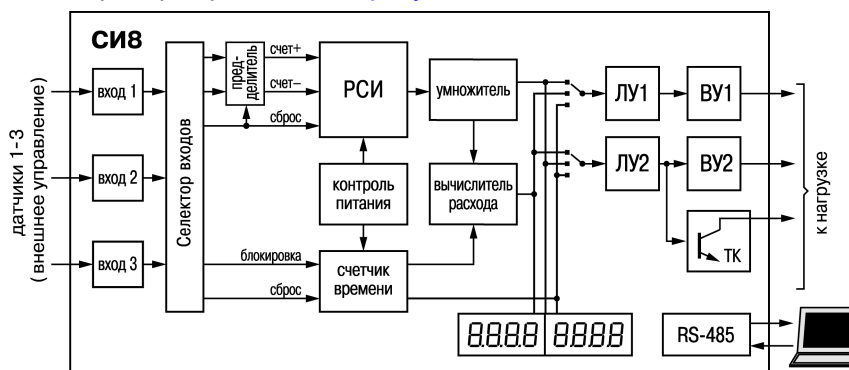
СИ8

датчики 1-3 (внешнее управление)

вход 1

вход 2

вход 3

Селектор входов

пред-делитель

счет+

счет–

сброс

РСИ

умножитель

ЛУ1

ВУ1

ЛУ2

ВУ2

контроль питания

вычислитель расхода

ТК

к нагрузке

блокировка

сброс

счетчик времени

8.8.8.8 8.8.8.8

RS-485